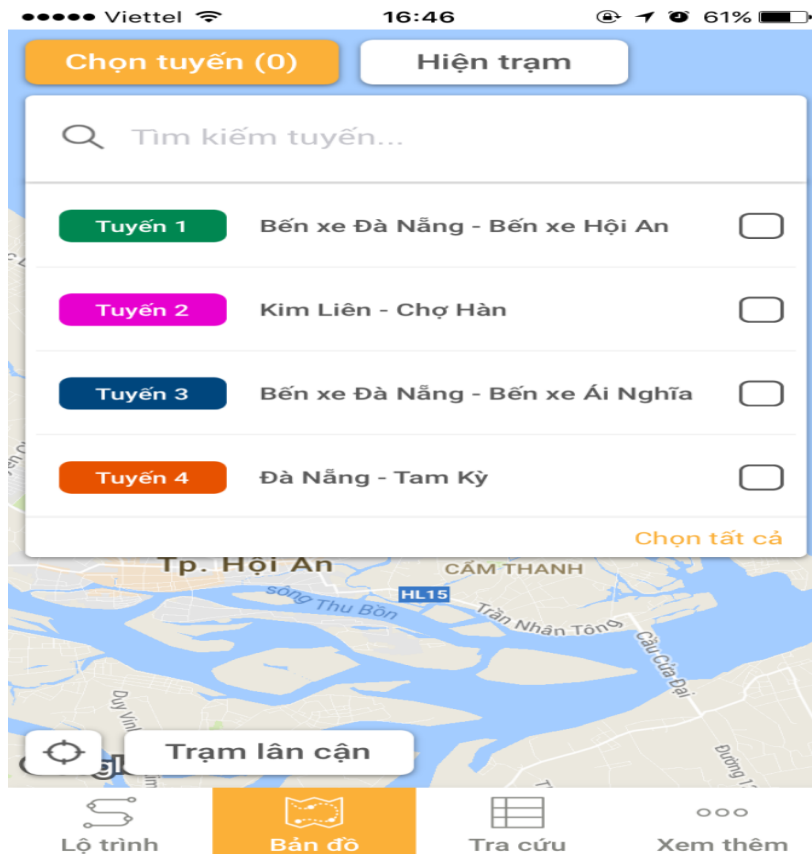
●●●●● Viettel 16:46 61%

Chọn tuyến (0)

Hiện trạm

Tìm kiếm tuyến...

Tuyến 1 Bến xe Đà Nẵng - Bến xe Hội An

Tuyến 2 Kim Liên - Chợ Hàn

Tuyến 3 Bến xe Đà Nẵng - Bến xe Ái Nghĩa

Tuyến 4 Đà Nẵng - Tam Kỳ

Chọn tất cả

Tp. Hội An

CẨM THANH

sông Thu Bồn

HL15

Trần Nhân Tông

Cầu Cửa Đại

Duy Vinh

Đường 1

Trạm lân cận

Lộ trình

Bản đồ

Tra cứu

Xem thêm